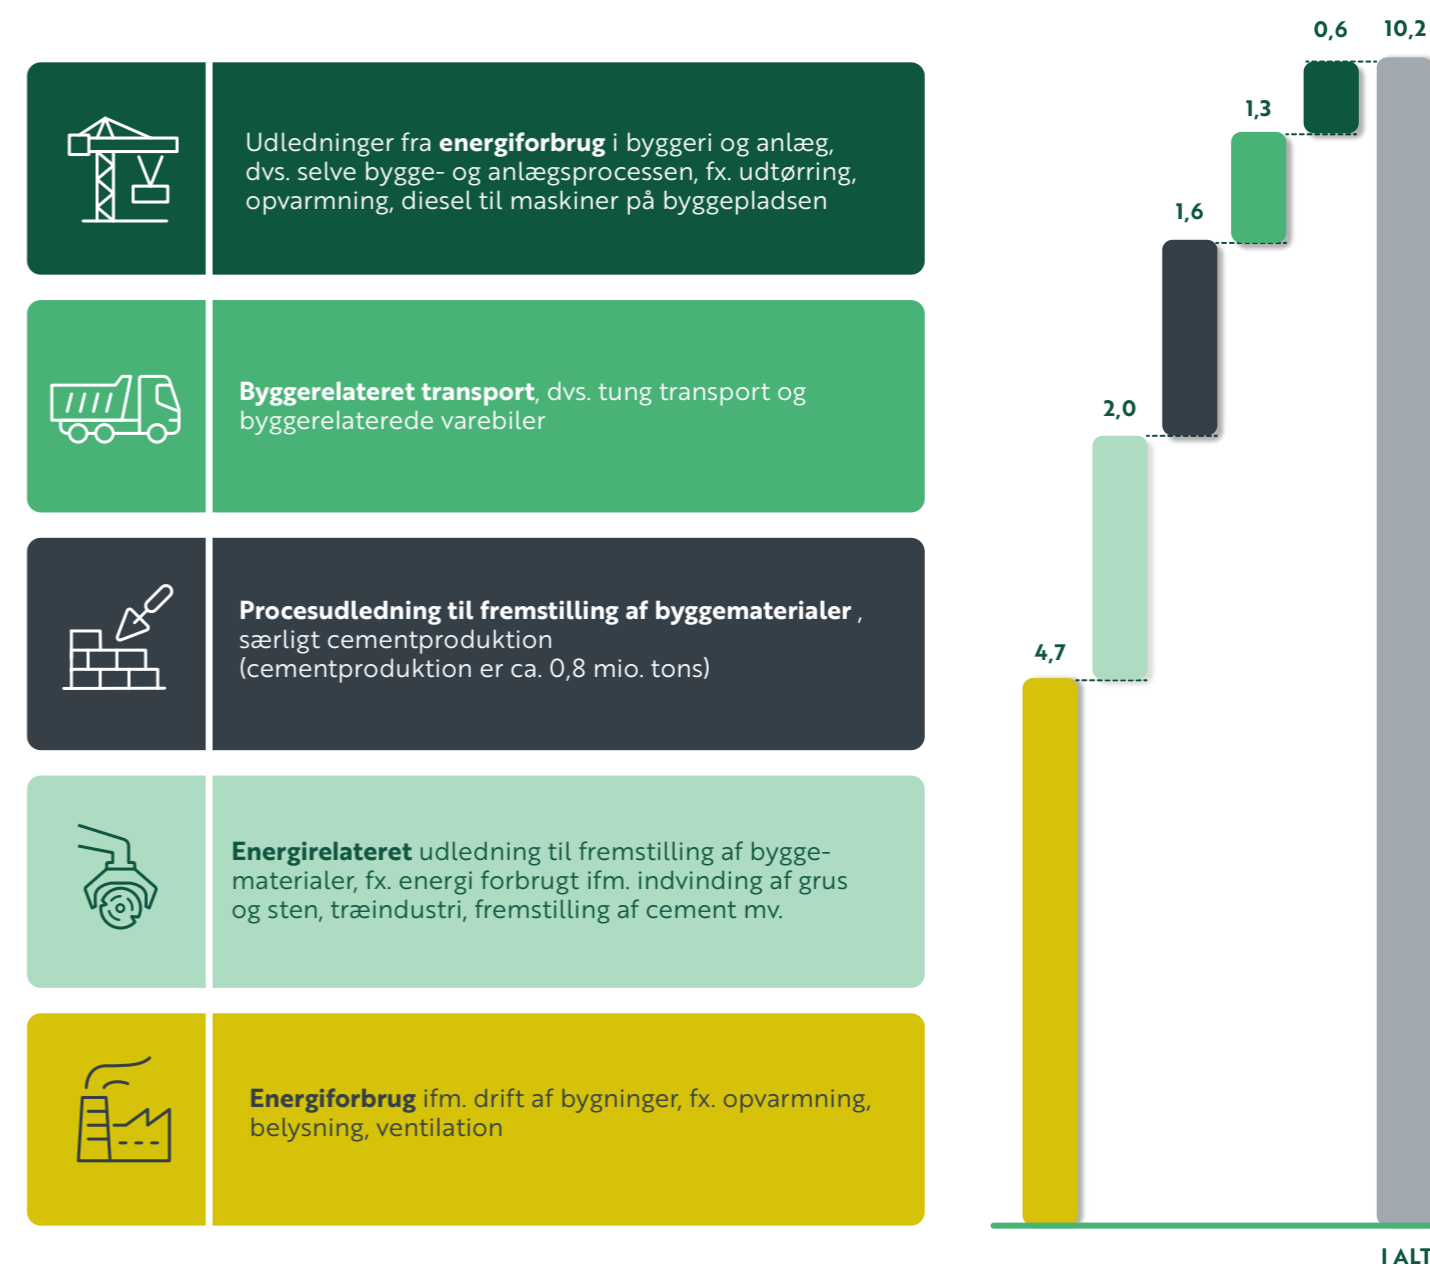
Udledninger fra **energiforbrug** i byggeri og anlæg, dvs. selve bygge- og anlægsprocessen, fx. udtørring, opvarmning, diesel til maskiner på byggepladsen

**Byggerelateret transport**, dvs. tung transport og byggerelaterede varebiler

**Procesudledning til fremstilling af byggematerialer** , særligt cementproduktion (cementproduktion er ca. 0,8 mio. tons)

**Energirelateret** udledning til fremstilling af byggematerialer, fx. energi forbrugt ifm. indvinding af grus og sten, træindustri, fremstilling af cement mv.

**Energiforbrug** ifm. drift af bygninger, fx. opvarmning, belysning, ventilation

0,6
10,2
1,3
1,6
2,0
4,7
I ALT